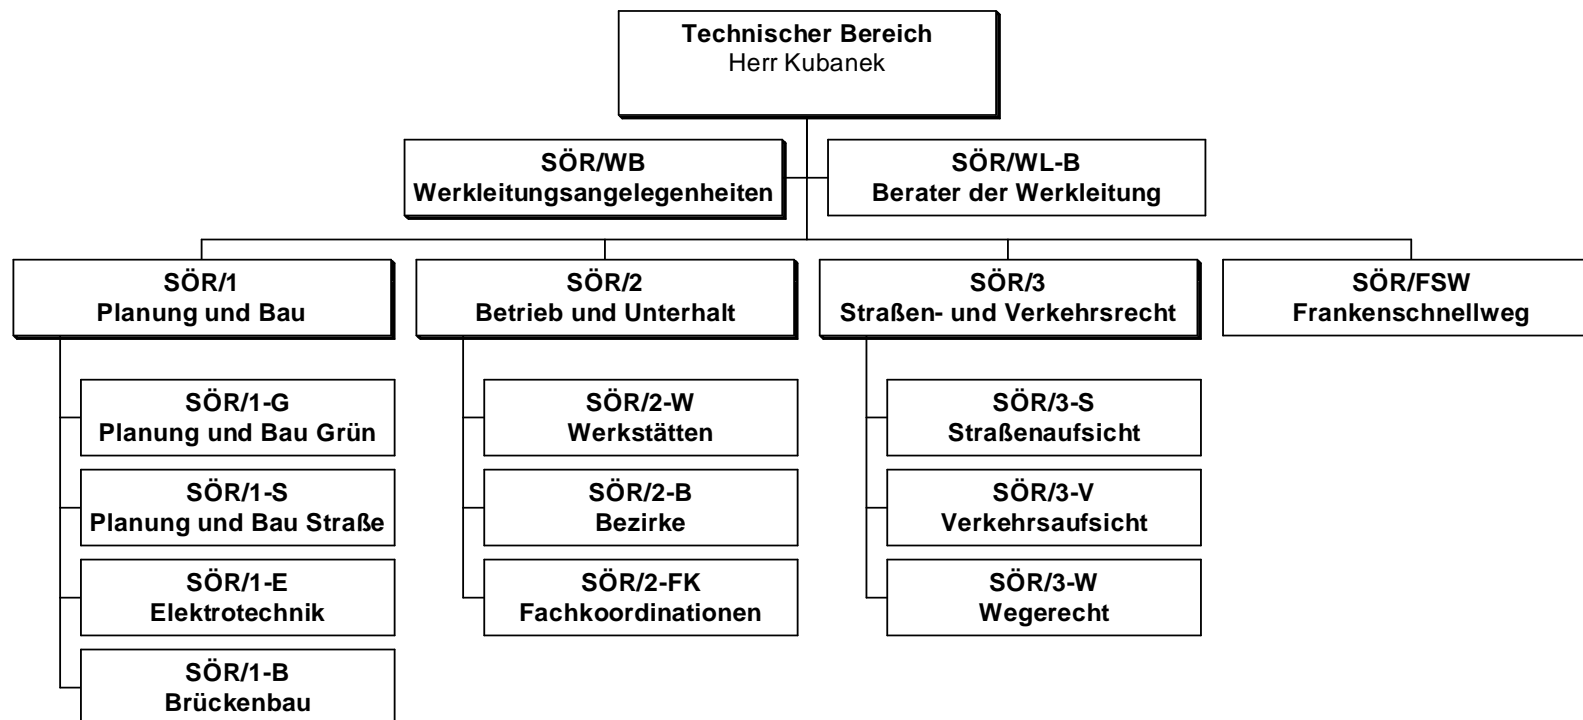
Technischer Bereich
Herr Kubanek

SÖR/WB
Werkleitungsangelegenheiten

SÖR/WL-B
Berater der Werkleitung

SÖR/1
Planung und Bau

SÖR/1-G
Planung und Bau Grün

SÖR/1-S
Planung und Bau Straße

SÖR/1-E
Elektrotechnik

SÖR/1-B
Brückenbau

SÖR/2
Betrieb und Unterhalt

SÖR/2-W
Werkstätten

SÖR/2-B
Bezirke

SÖR/2-FK
Fachkoordinationen

SÖR/3
Straßen- und Verkehrsrecht

SÖR/3-S
Straßenaufsicht

SÖR/3-V
Verkehrsaufsicht

SÖR/3-W
Wegerecht

SÖR/FSW
Frankenschnellweg